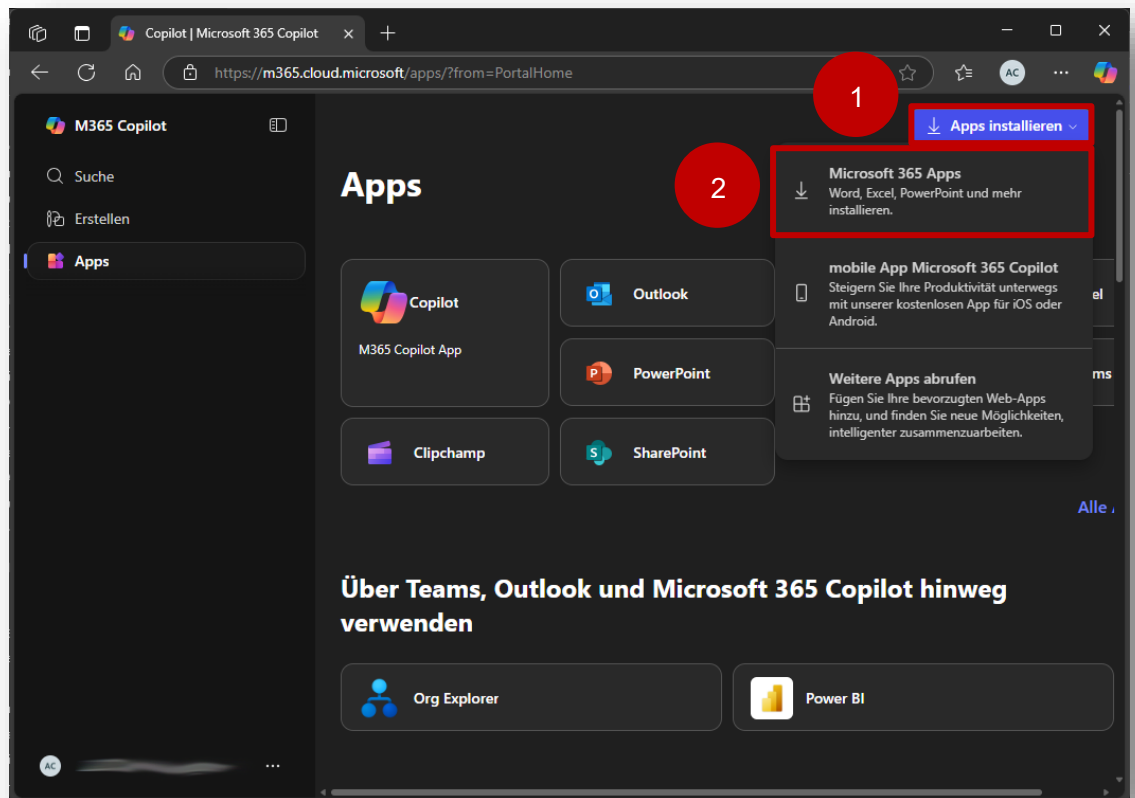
Copilot | Microsoft 365 Copilot

https://m365.cloud.microsoft/apps/?from=PortalHome

AC

M365 Copilot

Suche

Erstellen

Apps

1

Apps installieren

2

Apps

Microsoft 365 Apps
Word, Excel, PowerPoint und mehr installieren.

mobile App Microsoft 365 Copilot
Steigern Sie Ihre Produktivität unterwegs mit unserer kostenlosen App für iOS oder Android.

Weitere Apps abrufen
Fügen Sie Ihre bevorzugten Web-Apps hinzu, und finden Sie neue Möglichkeiten, intelligenter zusammenzuarbeiten.

Copilot
M365 Copilot App

Outlook

PowerPoint

Clipchamp

SharePoint

el

ams

Alle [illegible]

Über Teams, Outlook und Microsoft 365 Copilot hinweg verwenden

Org Explorer

Power BI

AC

...